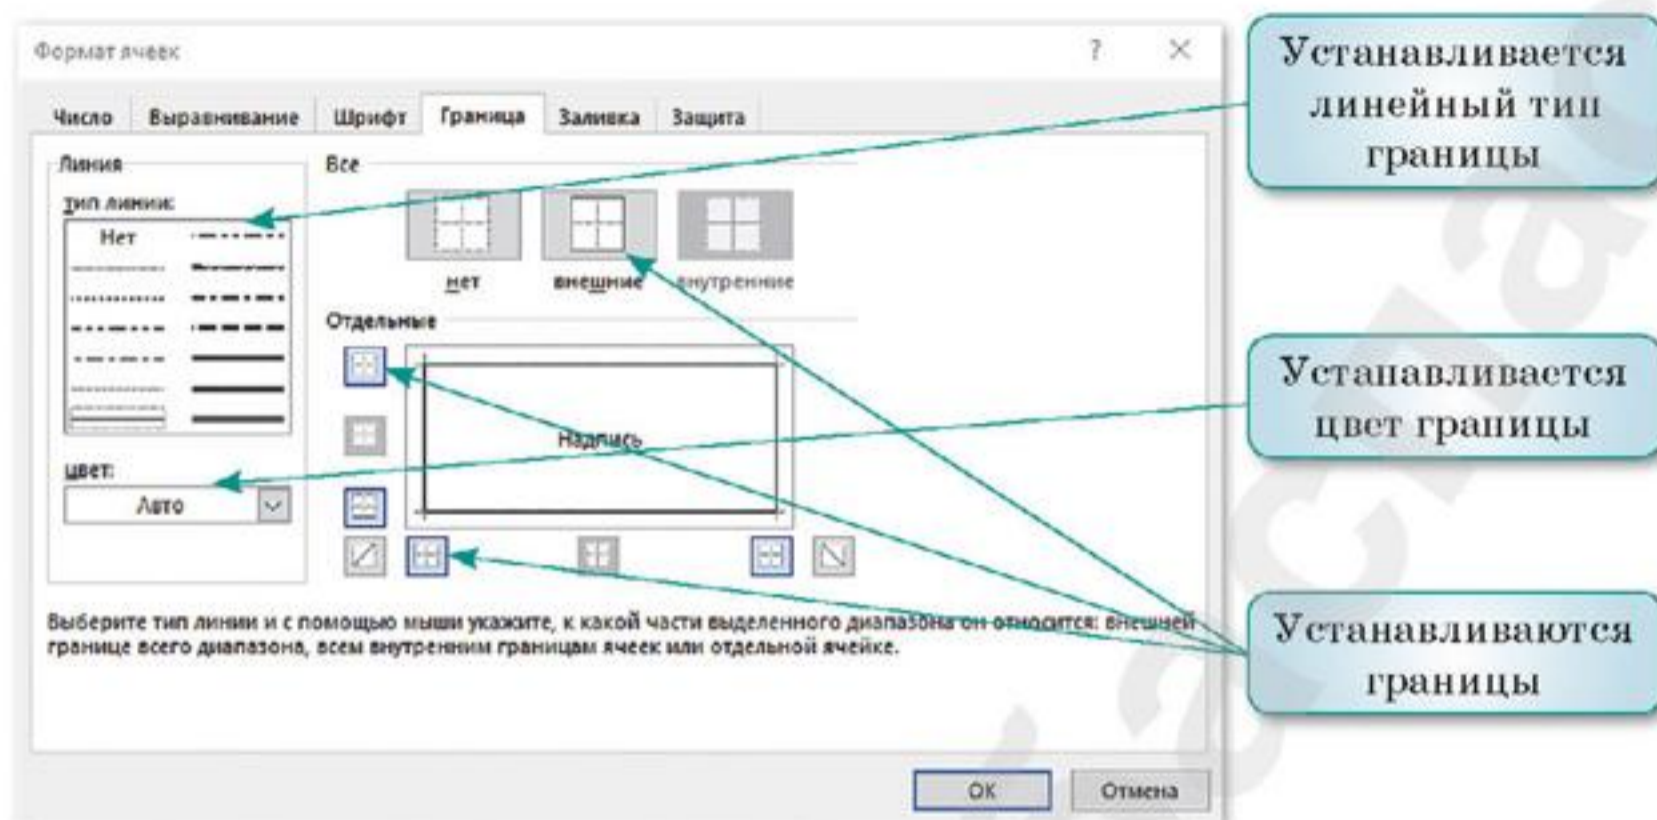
Формат ячеек

?

×

Число | Выравнивание | Шрифт | Граница | Заливка | Защита

Линия

тип линии:

Нет

цвет:

Авто

Все

нет

внешние

внутренние

Отдельные

Надпись

Выберите тип линии и с помощью мыши укажите, к какой части выделенного диапазона он относится: внешней границе всего диапазона, всем внутренним границам ячеек или отдельной ячейке.

ОК

Отмена

Устанавливается линейный тип границы

Устанавливается цвет границы

Устанавливаются границы